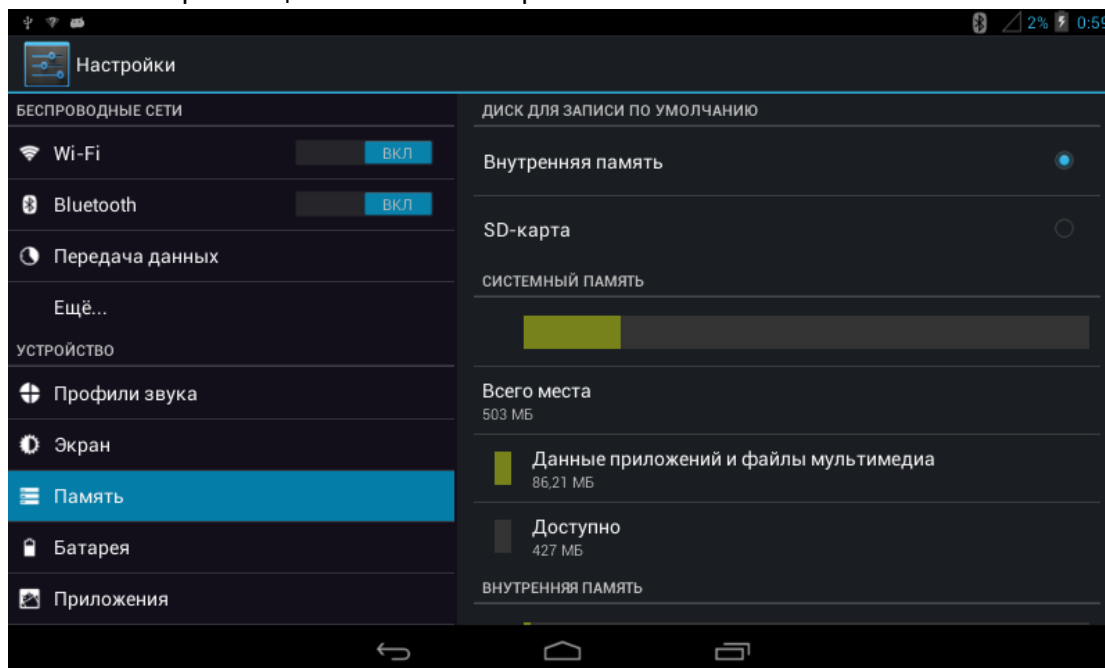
2% 0:59

Настройки

БЕСПРОВОДНЫЕ СЕТИ

Wi-Fi ВКЛ

Bluetooth ВКЛ

Передача данных

Ещё...

УСТРОЙСТВО

Профили звука

Экран

Память

Батарея

Приложения

ДИСК ДЛЯ ЗАПИСИ ПО УМОЛЧАНИЮ

Внутренняя память

SD-карта

СИСТЕМНЫЙ ПАМЯТЬ

Всего места
503 МБ

Данные приложений и файлы мультимедиа
86,21 МБ

Доступно
427 МБ

ВНУТРЕННЯЯ ПАМЯТЬ